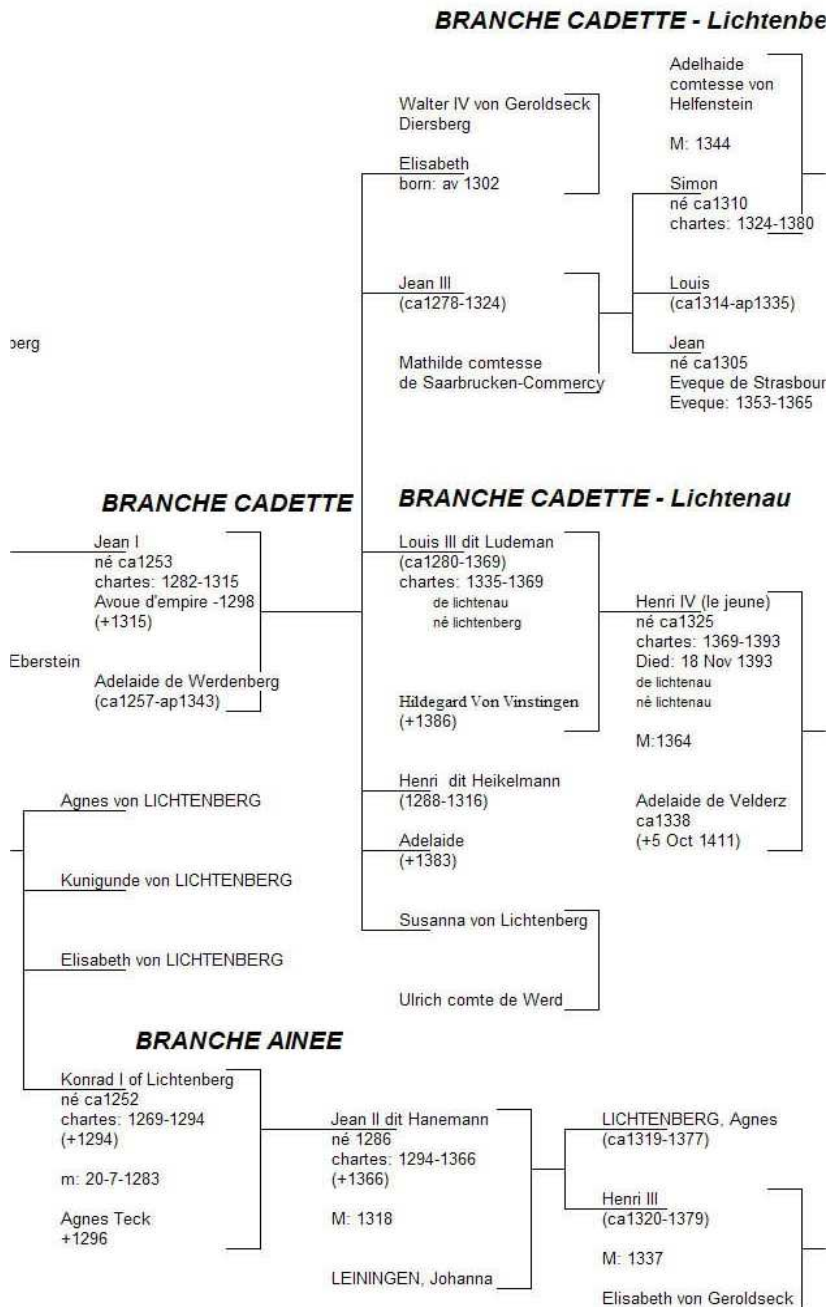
BRANCHE CADETTE - Lichtenbe

Adelhaide
comtesse von
Helfenstein

M: 1344

Walter IV von Geroldseck
Diersberg

Elisabeth
born: av 1302

Simon
né ca1310
chartes: 1324-1380

Jean III
(ca1278-1324)

Louis
(ca1314-ap1335)

Mathilde comtesse
de Saarbrucken-Commercy

Jean
né ca1305
Eveque de Strasbour
Eveque: 1353-1365

berg

BRANCHE CADETTE

BRANCHE CADETTE - Lichtenau

Jean I
né ca1253
chartes: 1282-1315
Avoue d'empire -1298
(+1315)

Eberstein

Adelaide de Werdenberg
(ca1257-ap1343)

Louis III dit Ludeman
(ca1280-1369)
chartes: 1335-1369
de lichtenau
né lichtenberg

Hildegard Von Vinstingen
(+1386)

Henri IV (le jeune)
né ca1325
chartes: 1369-1393
Died: 18 Nov 1393
de lichtenau
né lichtenau

M:1364

Adelaide de Velderz
ca1338
(+5 Oct 1411)

Agnes von LICHTENBERG

Henri dit Heikelmann
(1288-1316)

Adelaide
(+1383)

Kunigunde von LICHTENBERG

Susanna von Lichtenberg

Elisabeth von LICHTENBERG

Ulrich comte de Werd

BRANCHE AINEE

Konrad I of Lichtenberg
né ca1252
chartes: 1269-1294
(+1294)

m: 20-7-1283

Agnes Teck
+1296

Jean II dit Hanemann
né 1286
chartes: 1294-1366
(+1366)

M: 1318

LEININGEN, Johanna

LICHTENBERG, Agnes
(ca1319-1377)

Henri III
(ca1320-1379)

M: 1337

Elisabeth von Geroldseck